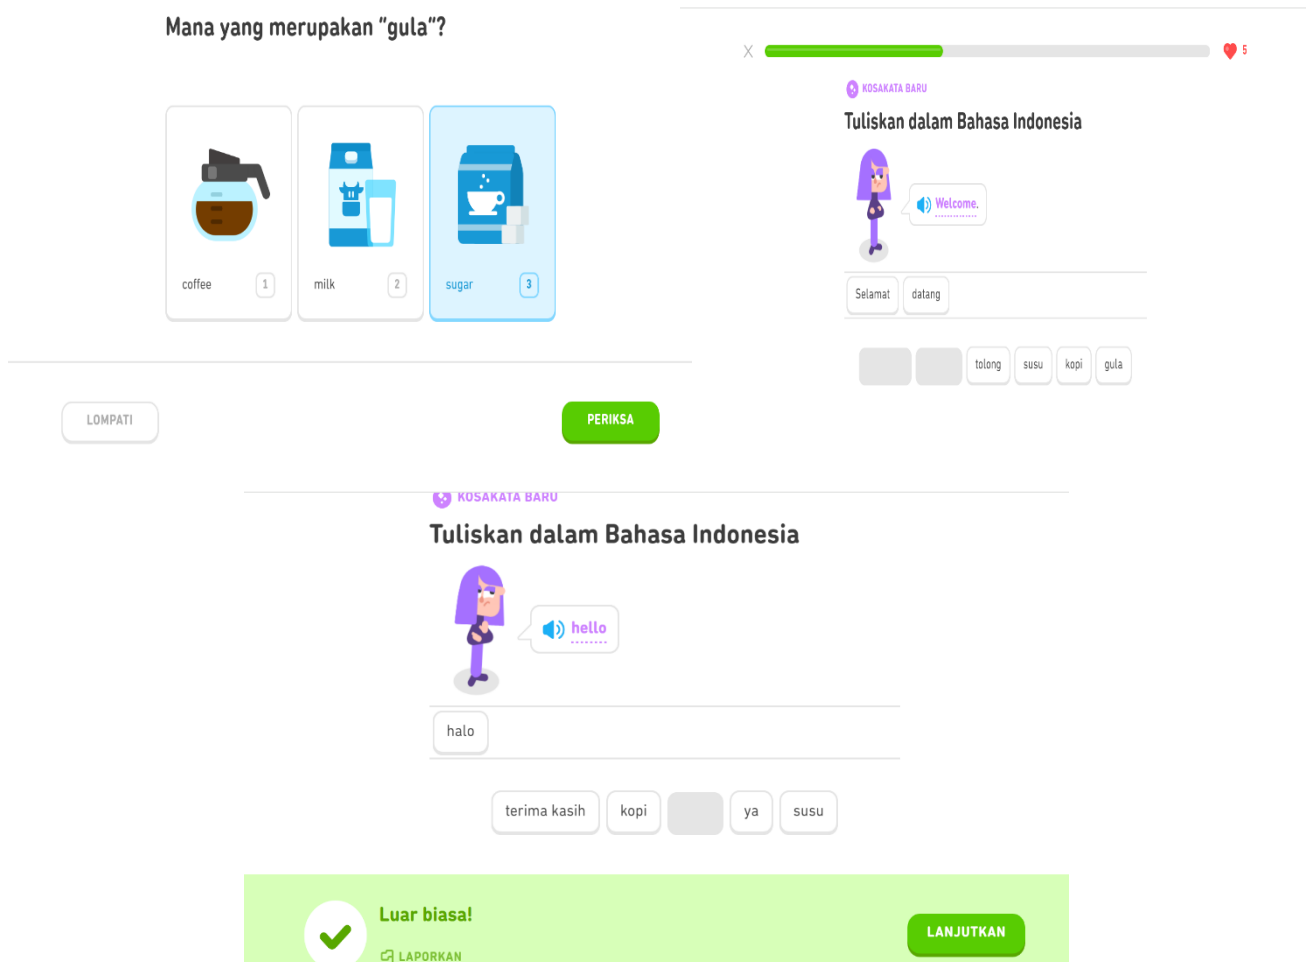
Mana yang merupakan "gula"?

coffee 1

milk 2

sugar 3

LOMPATI

PERIKSA

X

5

KOSAKATA BARU

Tuliskan dalam Bahasa Indonesia

Welcome.

Selamat datang

tolong susu kopi gula

KOSAKATA BARU

Tuliskan dalam Bahasa Indonesia

hello

halo

terima kasih kopi ya susu

Luar biasa!

LAPORKAN

LANJUTKAN